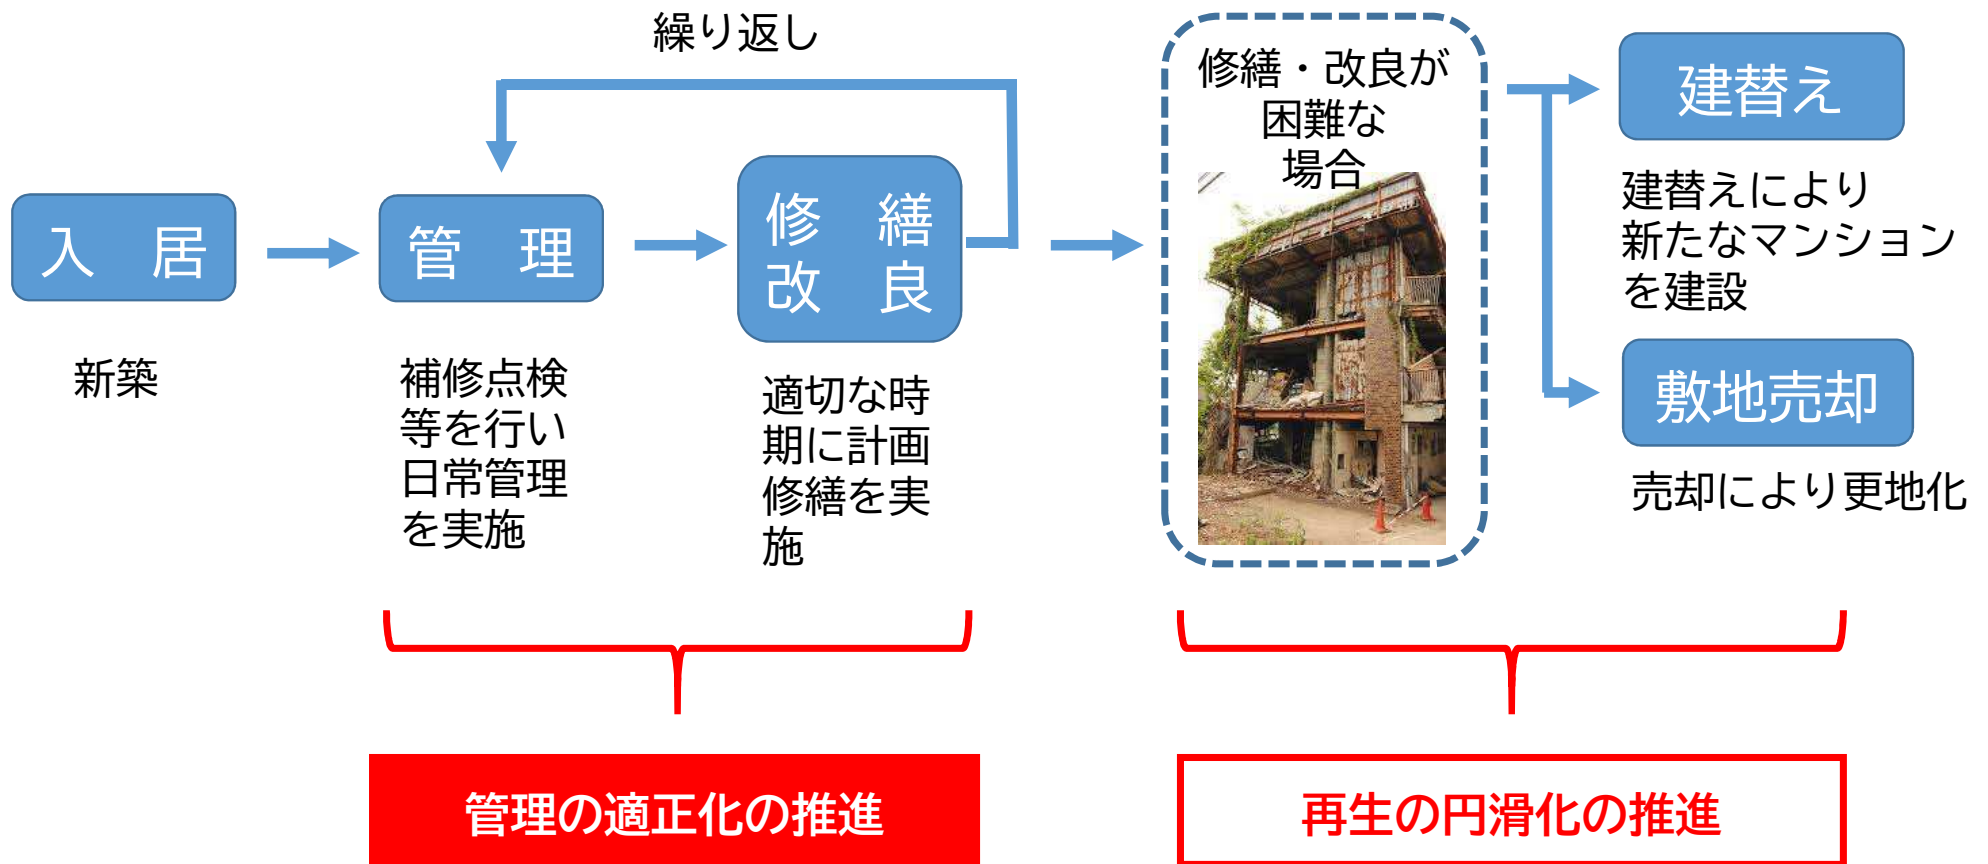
繰り返し

入　居

新築

管　理

補修点検等を行い日常管理を実施

修　繕
改　良

適切な時期に計画修繕を実施

修繕・改良が困難な場合

建替え

建替えにより新たなマンションを建設

敷地売却

売却により更地化

管理の適正化の推進

再生の円滑化の推進